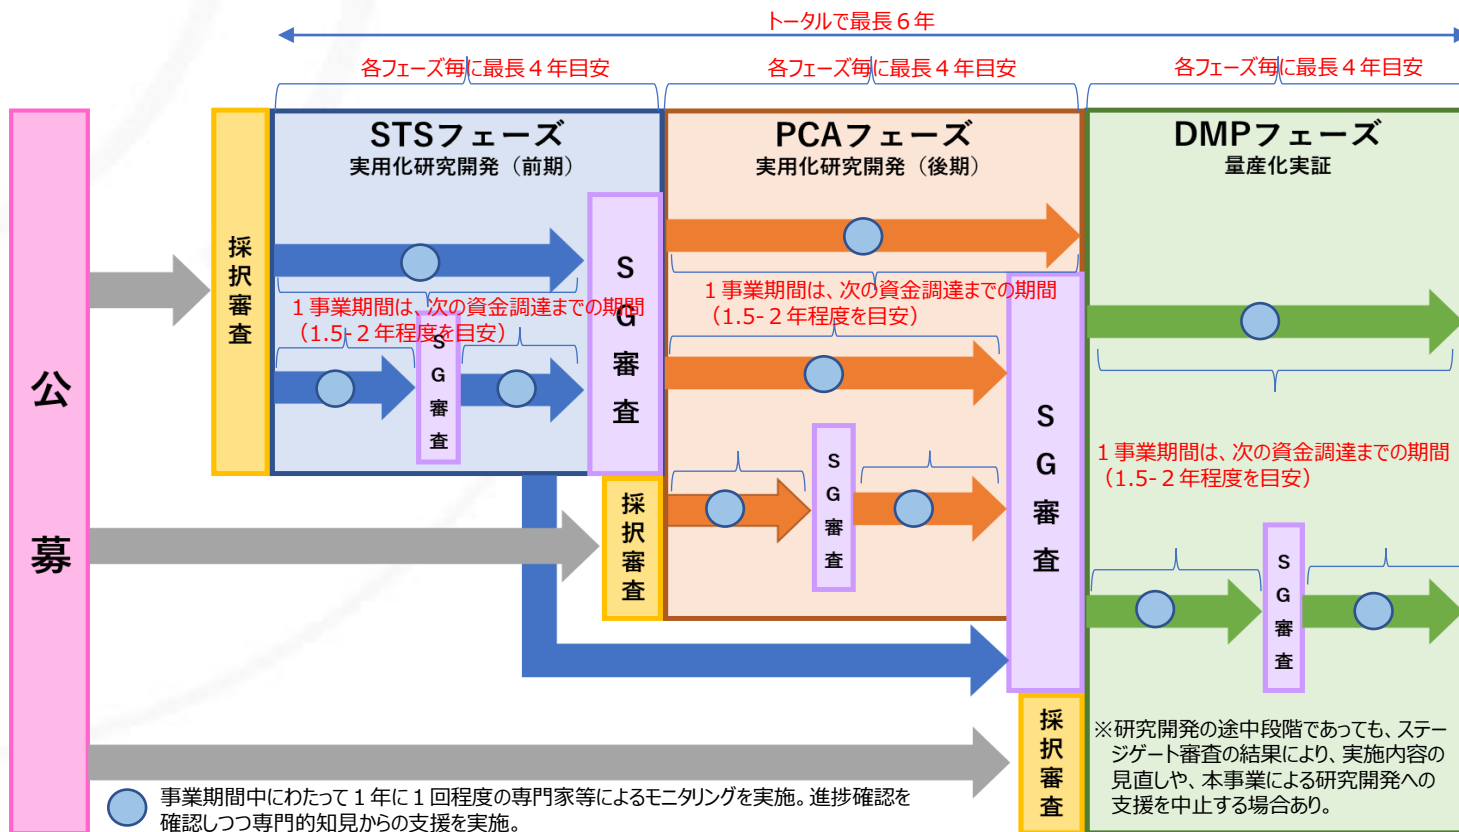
トータルで最長６年

各フェーズ毎に最長４年目安

各フェーズ毎に最長４年目安

各フェーズ毎に最長４年目安

公募

採択審査

STSフェーズ
実用化研究開発（前期）

１事業期間は、次の資金調達までの期間
（1.5-２年程度を目安）

SG審査

SG審査

採択審査

PCAフェーズ
実用化研究開発（後期）

１事業期間は、次の資金調達までの期間
（1.5-２年程度を目安）

SG審査

SG審査

採択審査

DMPフェーズ
量産化実証

１事業期間は、次の資金調達までの期間
（1.5-２年程度を目安）

SG審査

※研究開発の途中段階であっても、ステージゲート審査の結果により、実施内容の見直しや、本事業による研究開発への支援を中止する場合あり。

事業期間中にわたって１年に１回程度の専門家等によるモニタリングを実施。進捗確認を確認しつつ専門的知見からの支援を実施。